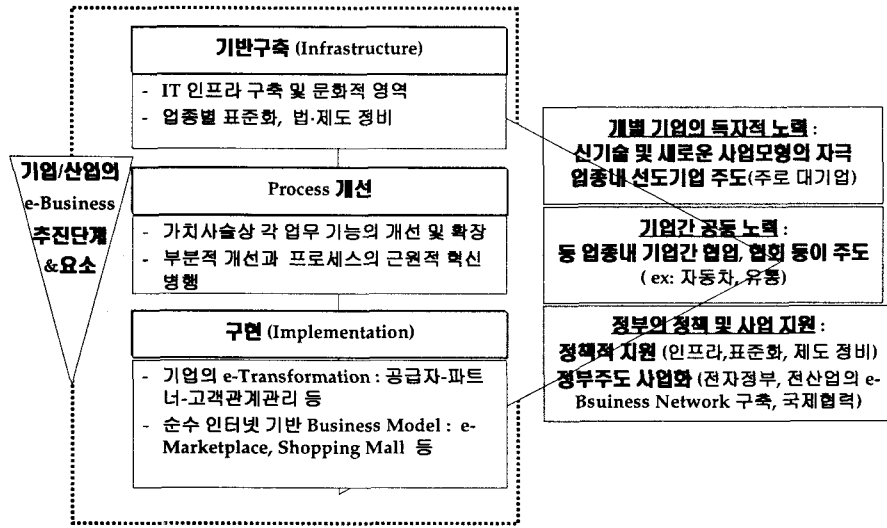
기업/산업의 e-Business 추진단계 &요소

기반구축 (Infrastructure)

- IT 인프라 구축 및 문화적 영역
- 업종별 표준화, 법·제도 정비

Process 개선

- 가치사슬상 각 업무 기능의 개선 및 확장
- 부분적 개선과 프로세스의 근원적 혁신 병행

구현 (Implementation)

- 기업의 e-Transformation : 공급자-파트너-고객관계관리 등
- 순수 인터넷 기반 Business Model : e-Marketplace, Shopping Mall 등

개별 기업의 독자적 노력 :
신기술 및 새로운 사업모형의 자극
업종내 선도기업 주도(주로 대기업)

기업간 공동 노력 :
동 업종내 기업간 협업, 협회 등이 주도
( ex: 자동차, 유통)

정부의 정책 및 사업 지원 :
정책적 지원 (인프라,표준화, 제도 정비)
정부주도 사업화 (전자정부, 전산업의 e-Bsuiness Network 구축, 국제협력)